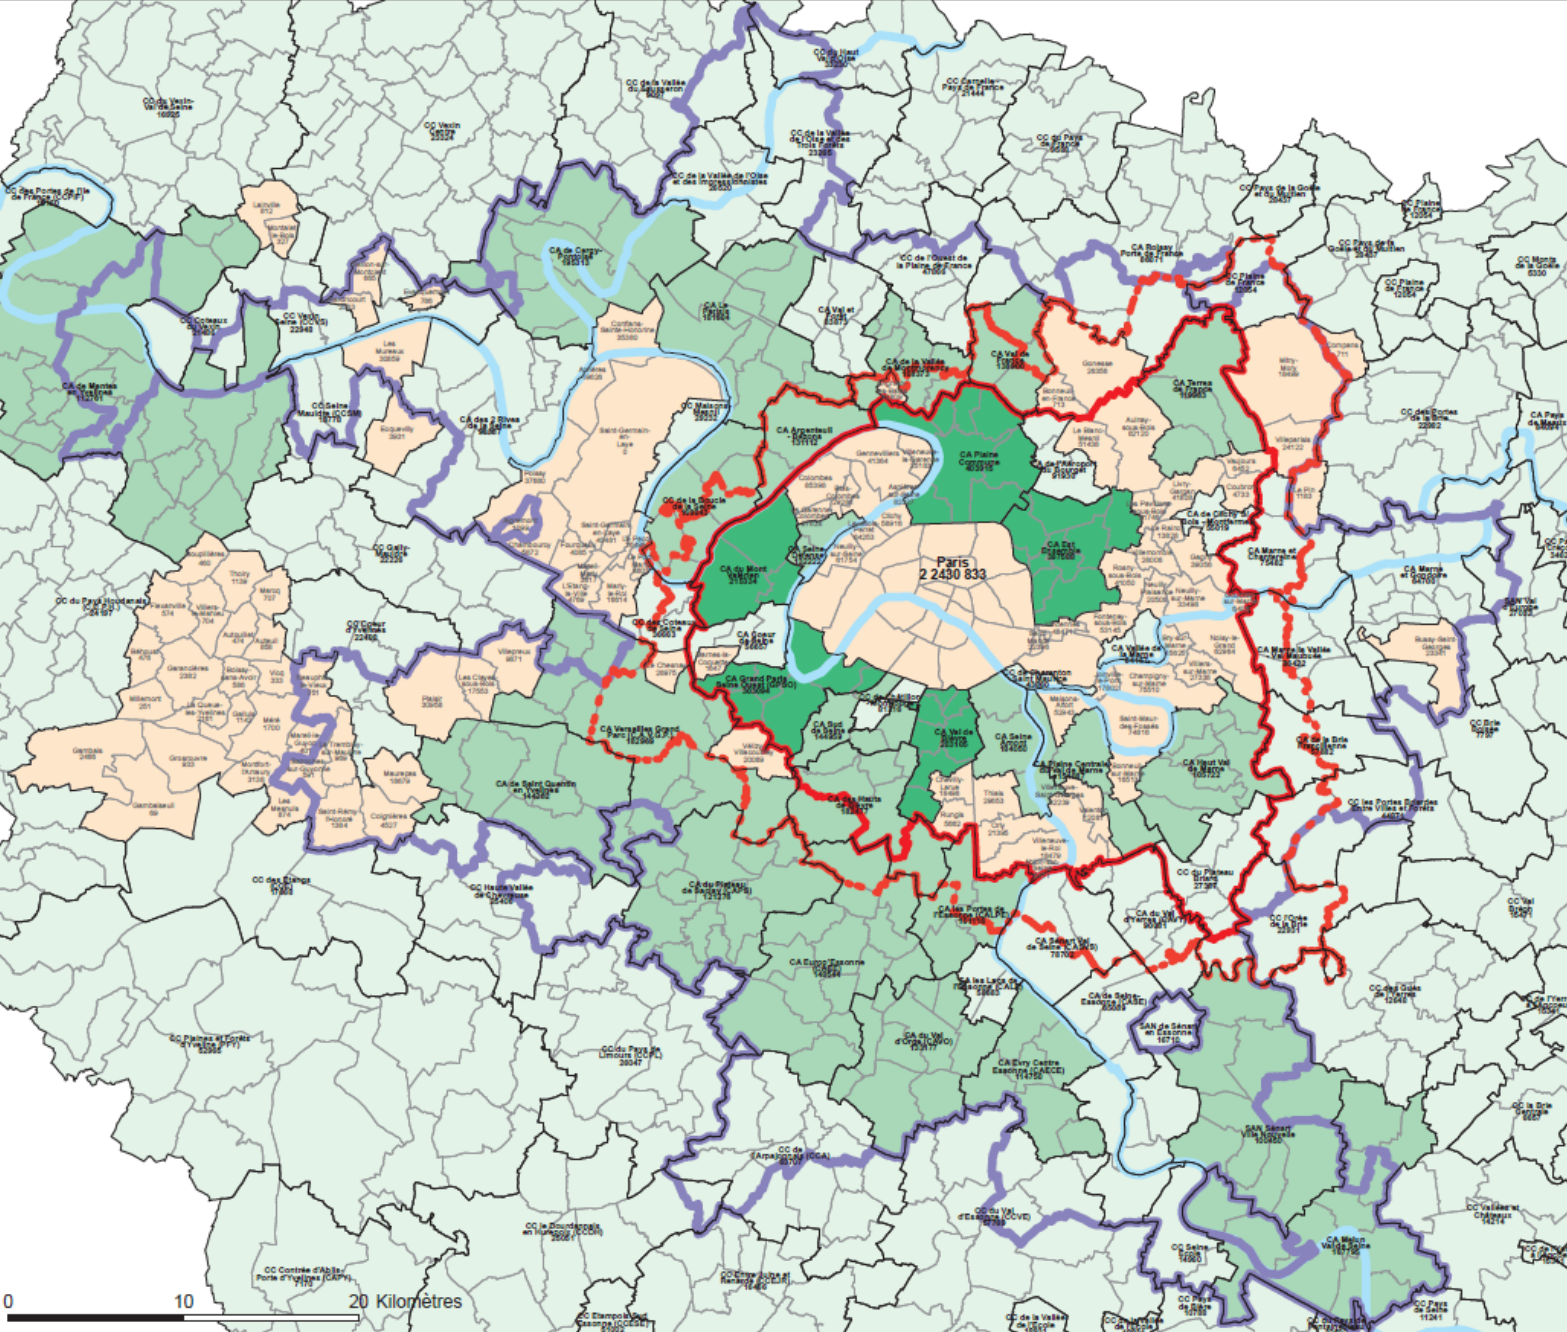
Paris
2 2430 833

CA Plaine Commune
CA Argenteuil Bezons
CA du Mont Valérien
CA Grand Paris Seine Ouest (GPSO)
CA Versailles Grand Parc
CA de Saint Quentin en Yvelines
CA de Cergy-Pontoise
CA de Mantes en Yvelines
CA Terres de France
CA Est Ensemble
CA Val de Bièvre
CA Europ'Essonne
CA du Plateau de Saclay (CAPS)
CA Evry Centre Essonne (CAECE)
CA Melun Val de Seine
CA Marne et Gondoire
CA Marne et Chantereine
CA Marne la Vallée Val Maubuée
CA Haut Val de Marne
CA Plaine Centrale du Val de Marne
CA Seine Amont
CA Sud de Seine
CA Hauts de Bièvre
CA du Val d'Orge (CAVO)
CA Les Portes de l'Essonne (CALPE)
CA Les Lacs de l'Essonne (CALE)
CA de Seine Essonne (CASE)
SAN de Sénart en Essonne
SAN Sénart Ville Nouvelle
CA Sénart Val de Seine
CA Val de France
CA Roissy Porte de France
CA Val et Forêt
CA de la Vallée de Montmorency
CA des 2 Rives de la Seine
CA Cœur de Seine
CA Seine Défense
CA de la Boucle de la Seine
CA des Coteaux de Seine
CA Vallée de la Marne
CA de Clichy Montfermeil
CA Charenton Saint Maurice
CA Val d'Orge
CA Brie Francilienne
CC du Vexin Val de Seine
CC Vexin Centre
CC de la Vallée du Sausseron
CC de la Vallée de l'Oise et des Impressionnistes
CC de la Vallée de l'Oise et des Trois Forêts
CC du Haut Val d'Oise
CC Carnelle Pays de France
CC du Pays de France
CC de l'Ouest de la Plaine de France
CC des Portes de l'Ile de France (CCPIF)
CC Coteaux du Vexin
CC Vexin Seine (CCVS)
CC Seine Mauldre (CCSM)
CC Gally Mauldre
CC Cœur d'Yvelines
CC du Pays Houdanais
CC des Etangs
CC Haute Vallée de Chevreuse
CC Plaines et Forêts d'Yvelines (CCPFY)
CC du Pays de Limours (CCPL)
CC de l'Arpajonnais (CCA)
CC le Dourdannais en Hurepoix (CCDH)
CC Contrée d'Ablis-Porte d'Yvelines (CAPY)
CC Entre Juine et Renarde (CCEJR)
CC Etampois Sud Essonne
CC du Val d'Essonne (CCVE)
CC du Plateau Briard
CC l'Orée de la Brie
CC des Portes Briardes Entre Villes et Forêts
CC de la Brie Boisée
CC Pays de la Goële et du Multien
CC Plaines et Monts de France
CC des Portes de la Brie
CC Brie des Rivières et Châteaux
CC Seine École
CC du Pays de Seine
CC Pays de Bière
Gonesse
Aulnay-sous-Bois
Mitry-Mory
Villeparisis
Conflans-Sainte-Honorine
Saint-Germain-en-Laye
Poissy
Colombes
Gennevilliers
Le Blanc-Mesnil
Rosny-sous-Bois
Champigny-sur-Marne
Saint-Maur-des-Fossés
Villejuif
Thiais
Vélizy-Villacoublay
Plaisir
Maurepas
Les Clayes-sous-Bois
Villepreux
Les Mureaux
Ecquevilly
Bussy-Saint-Georges
Gambais
Thoiry
Garancières
Méré
Montfort-l'Amaury
Le Chesnay
Marly-le-Roi
Maisons-Laffitte
Sartrouville
Houilles
Chatou
Croissy
Orly
Rungis
Villeneuve-le-Roi
Maisons-Alfort
Noisy-le-Grand
Livry-Gargan
Coubron
Vaujours
Neuilly-sur-Marne
Gagny
0
10
20 Kilomètres